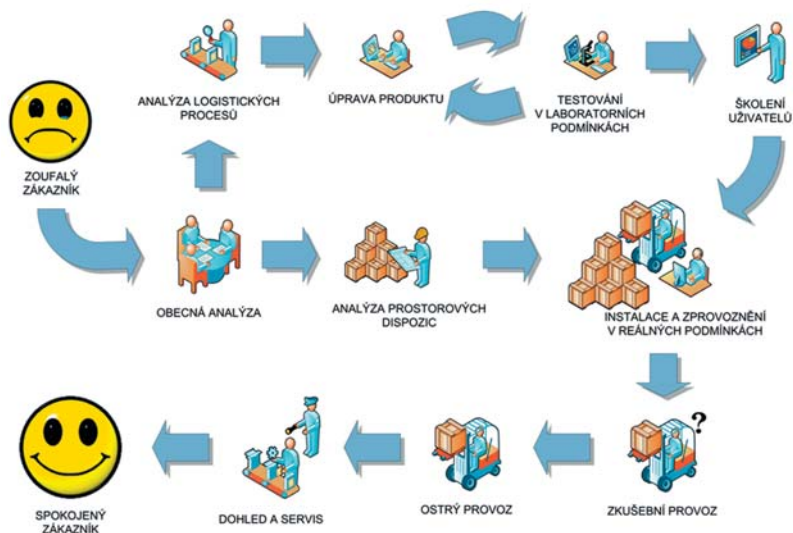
ANALÝZA LOGISTICKÝCH PROCESŮ

ÚPRAVA PRODUKTU

TESTOVÁNÍ V LABORATORNÍCH PODMÍNKÁCH

ŠKOLENÍ UŽIVATELŮ

ZOUFALÝ ZÁKAZNÍK

OBECNÁ ANALÝZA

ANALÝZA PROSTOROVÝCH DISPOZIC

INSTALACE A ZPROVOZNĚNÍ V REÁLNÝCH PODMÍNKÁCH

?

SPOKOJENÝ ZÁKAZNÍK

DOHLED A SERVIS

OSTRÝ PROVOZ

ZKUŠEBNÍ PROVOZ